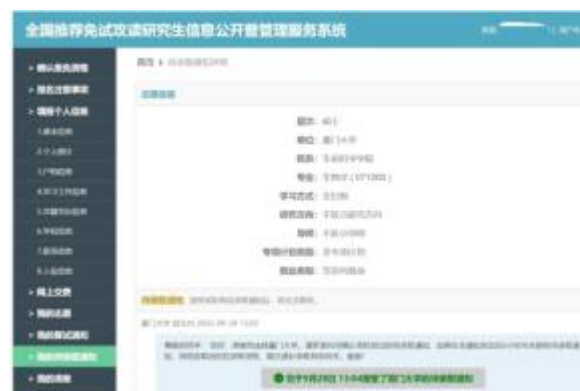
全国推荐免试攻读研究生信息公开暨管理服务系统

› 确认报名须知
› 报名注意事项
› 填报个人信息
1.基本信息
2.个人履历
3.户籍信息
4.学习工作简历
5.家庭主要成员
6.学校信息
7.提交信息
8.上传照片
› 网上支付
› 我的志愿
› 我的复试通知
› 我的待录取通知
› 我的调剂

首页 › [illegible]

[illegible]

层次：硕士
单位：厦门大学
院系：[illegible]
专业：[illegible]（071000）
学习方式：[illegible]
研究方向：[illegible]
导师：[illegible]
专项计划类型：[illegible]
就业类型：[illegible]

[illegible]

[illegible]

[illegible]

您于9月29日11:04接受了厦门大学的待录取通知